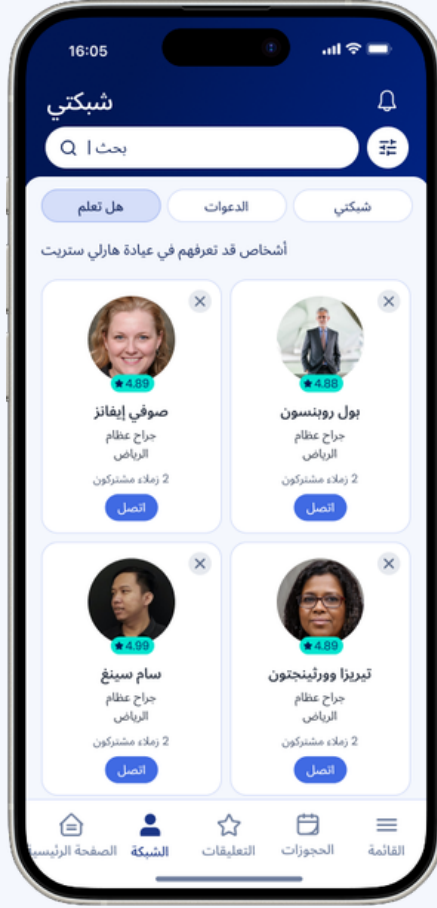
16:05

شبكتي

بحث |

شبكتي
الدعوات
هل تعلم

أشخاص قد تعرفهم في عيادة هارلي ستريت

4.88
بول روبنسون
جراح عظام
الرياض
2 زملاء مشتركون
اتصل

4.89
صوفي إيفانز
جراح عظام
الرياض
2 زملاء مشتركون
اتصل

4.89
تيريزا وورثينجتون
جراح عظام
الرياض
2 زملاء مشتركون
اتصل

4.99
سام سينغ
جراح عظام
الرياض
2 زملاء مشتركون
اتصل

القائمة
الحجوزات
التعليقات
الشبكة
الصفحة الرئيسية